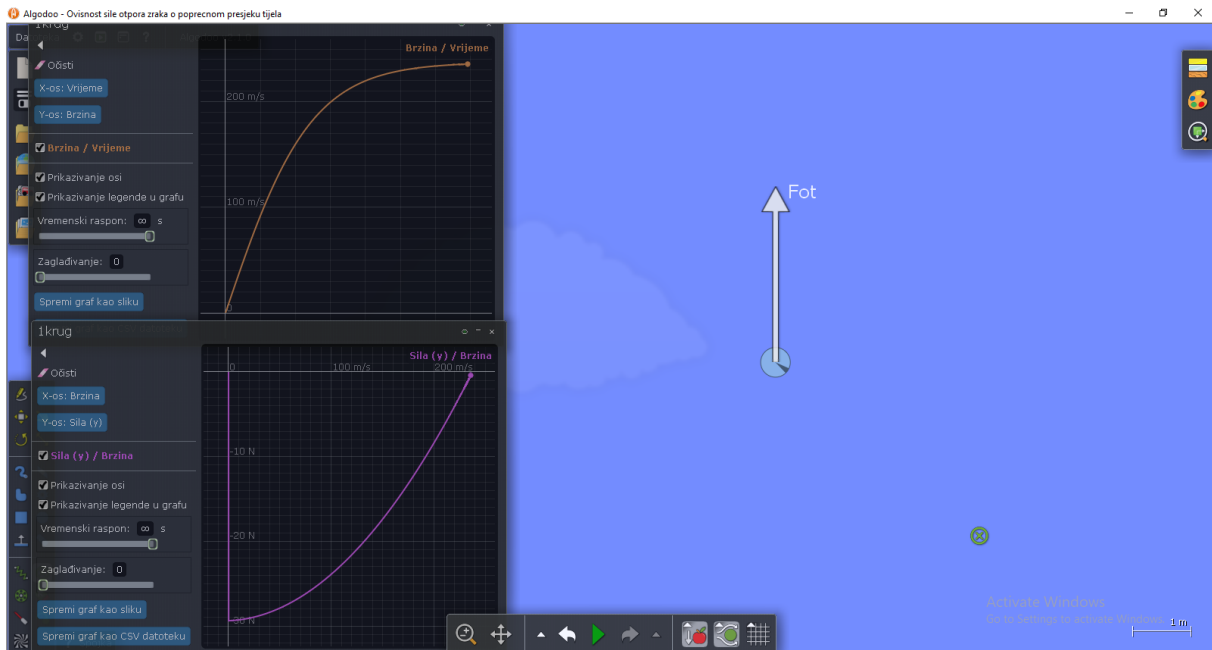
Algodoo - Ovisnost sile otpora zraka o poprecnom presjeku tijela

1krug

Očisti
X-os: Vrijeme
Y-os: Brzina
Brzina / Vrijeme
Prikazivanje osi
Prikazivanje legende u grafu
Vremenski raspon: ∞ s
Zaglađivanje: 0
Spremi graf kao sliku

Brzina / Vrijeme
200 m/s
100 m/s
0

1krug

Očisti
X-os: Brzina
Y-os: Sila (y)
Sila (y) / Brzina
Prikazivanje osi
Prikazivanje legende u grafu
Vremenski raspon: ∞ s
Zaglađivanje: 0
Spremi graf kao sliku
Spremi graf kao CSV datoteku

Sila (y) / Brzina
0
100 m/s
200 m/s
-10 N
-20 N
-30 N

Fot

Activate Windows
Go to Settings to activate Windows.

1 m